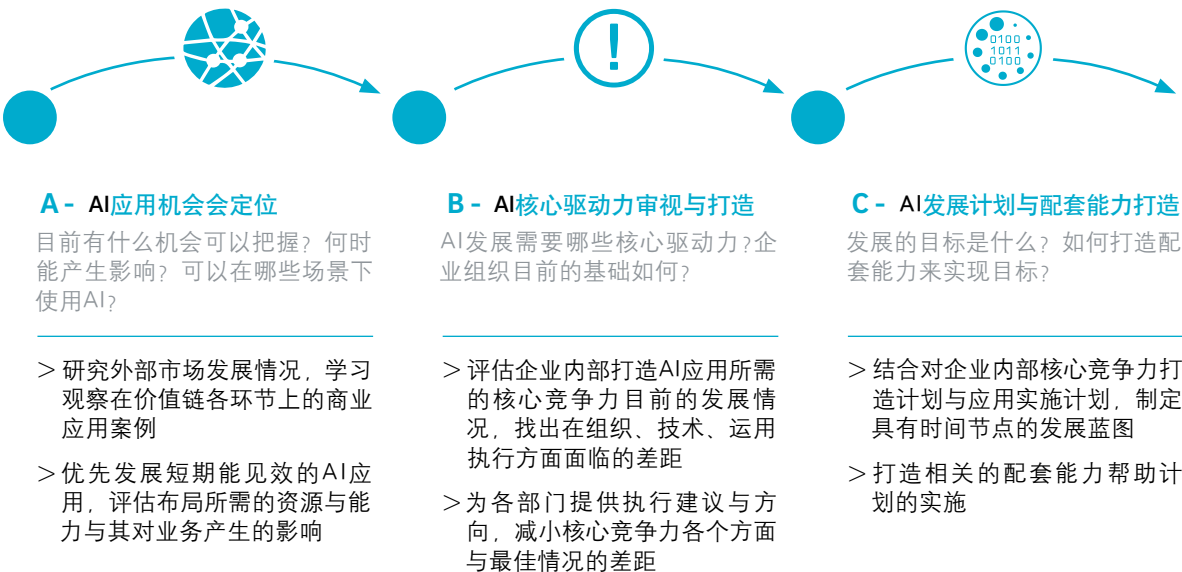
!

0100
1011
0100

A - AI应用机会会定位

目前有什么机会可以把握？何时能产生影响？可以在哪些场景下使用AI？

> 研究外部市场发展情况，学习观察在价值链各环节上的商业应用案例

> 优先发展短期能见效的AI应用，评估布局所需的资源与能力与其对业务产生的影响

B - AI核心驱动力审视与打造

AI发展需要哪些核心驱动力？企业组织目前的基础如何？

> 评估企业内部打造AI应用所需的核心竞争力目前的发展情况，找出在组织、技术、运用执行方面面临的差距

> 为各部门提供执行建议与方向，减小核心竞争力各个方面与最佳情况的差距

C - AI发展计划与配套能力打造

发展的目标是什么？如何打造配套能力来实现目标？

> 结合对企业内部核心竞争力打造计划与应用实施计划，制定具有时间节点的发展蓝图

> 打造相关的配套能力帮助计划的实施